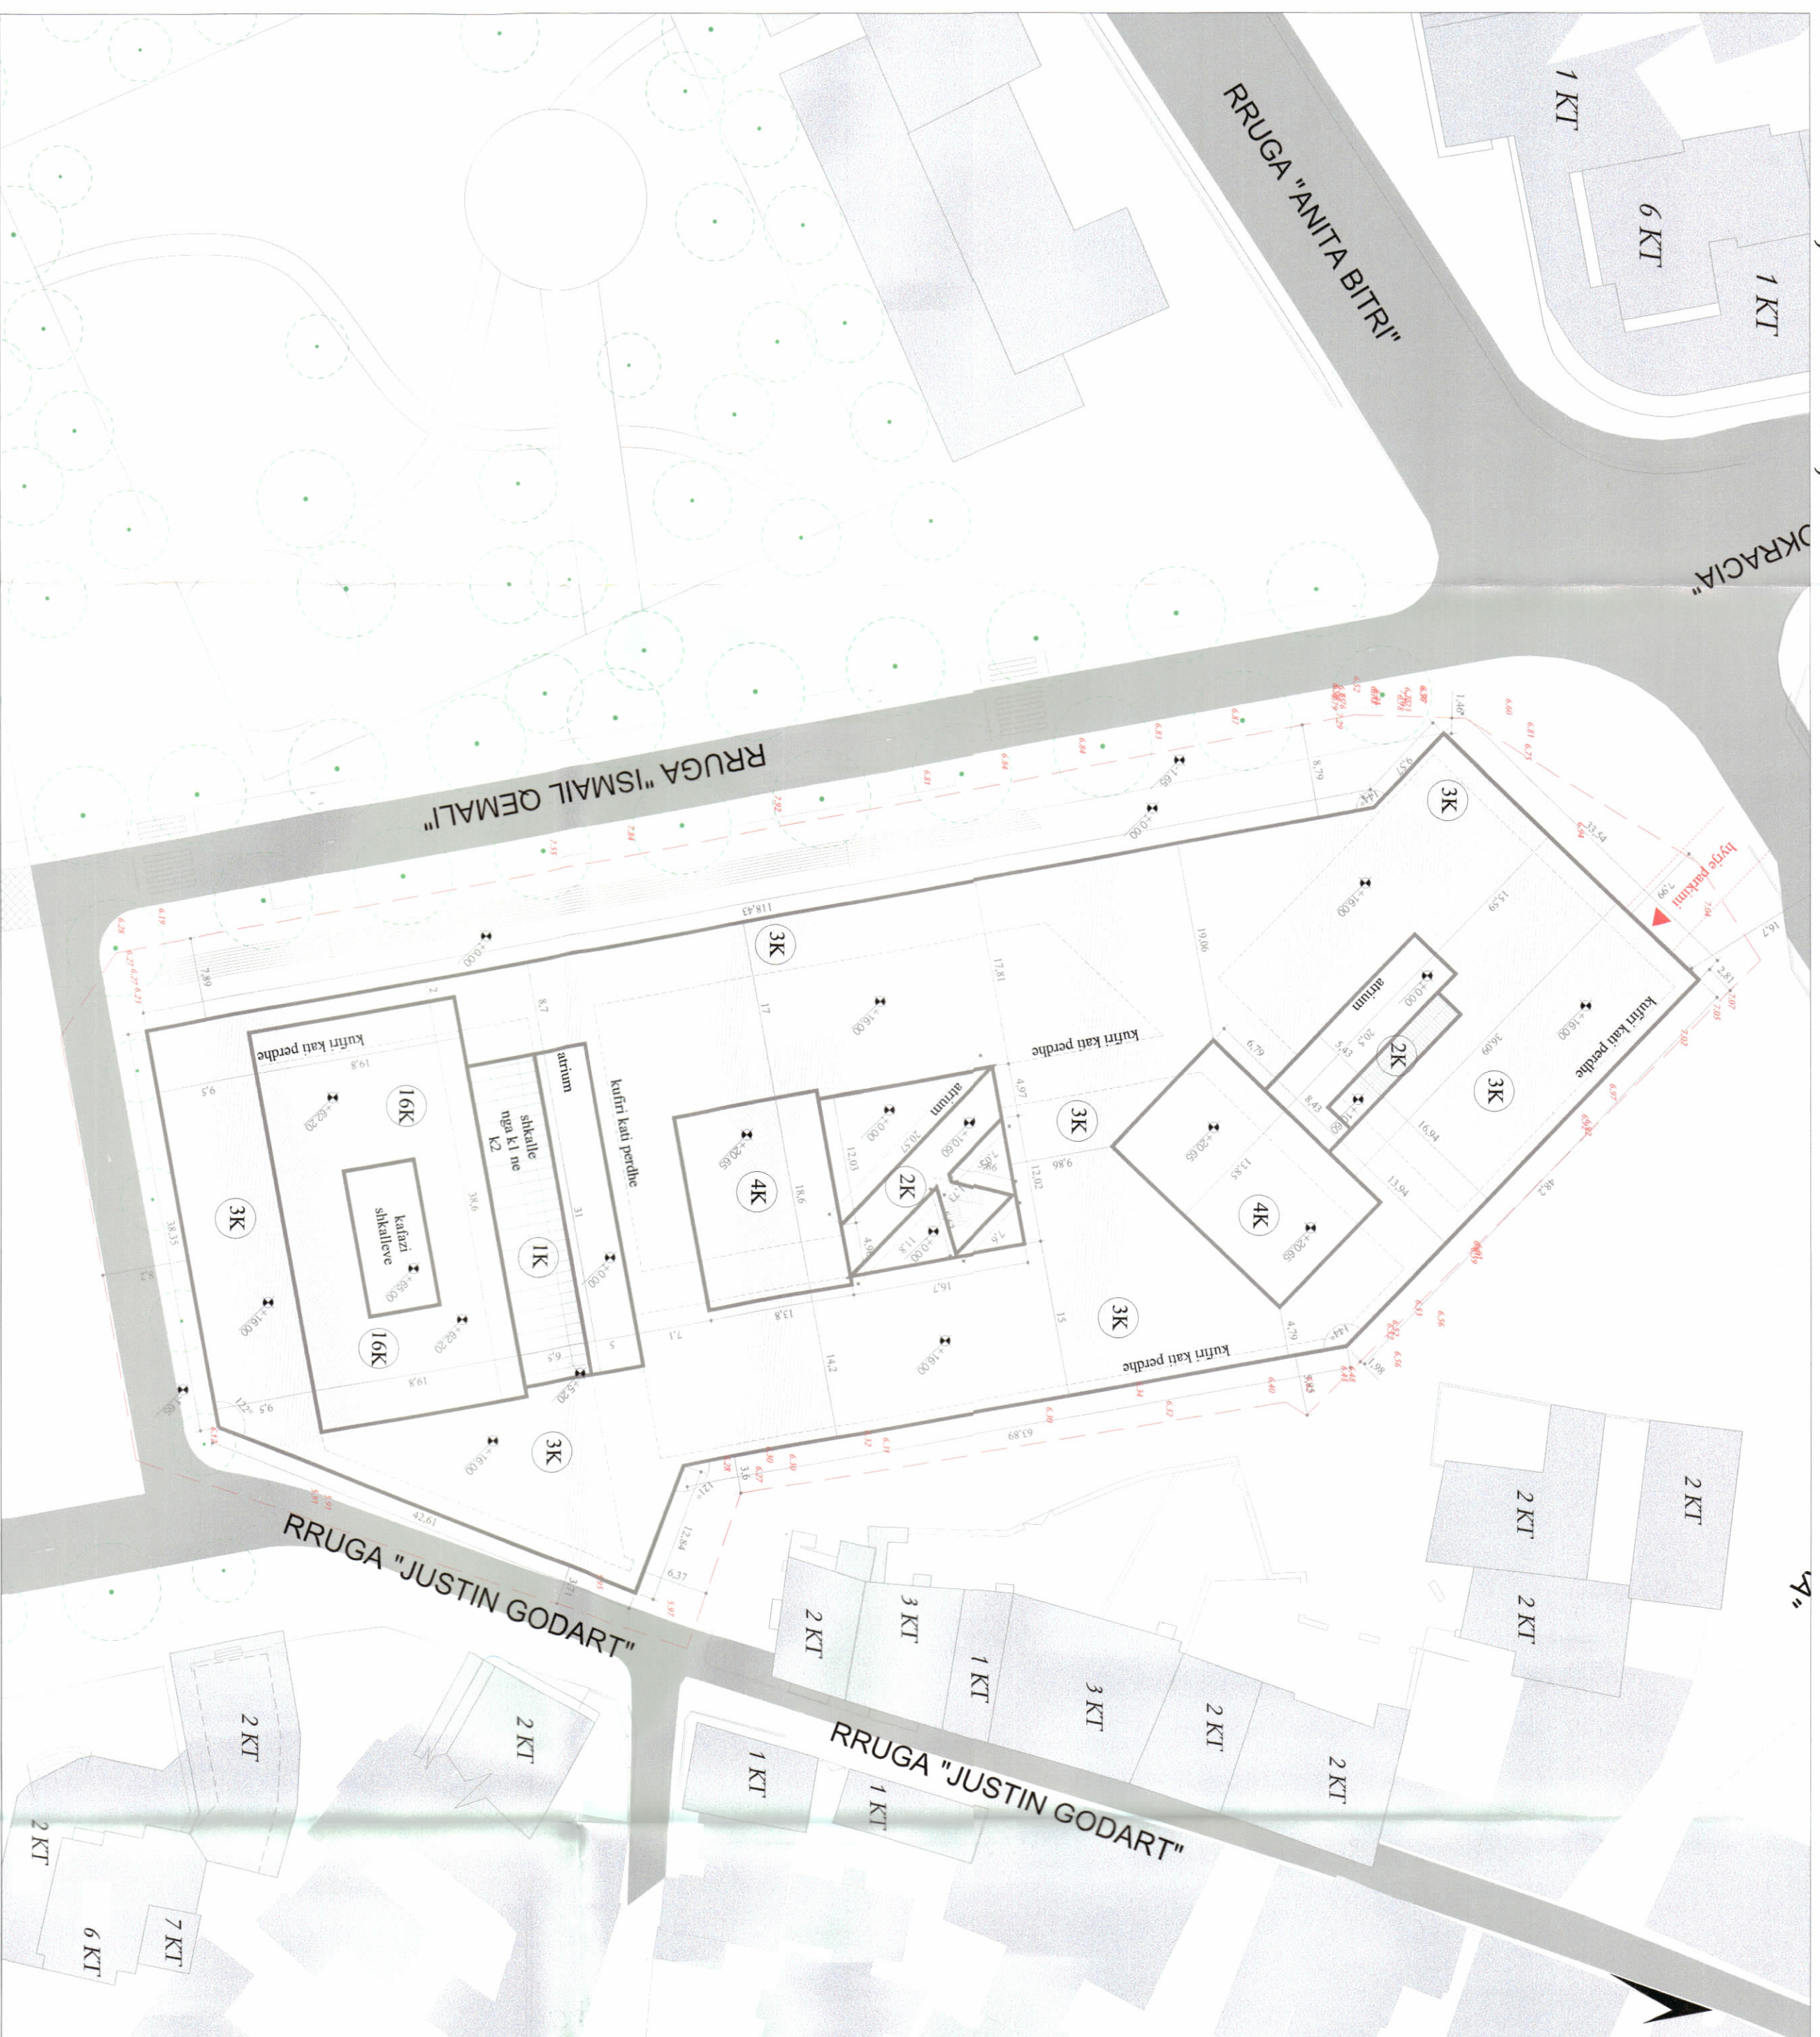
RRUGA "ANITA BITRI"

1 KT

6 KT

1 KT

OKRACIA"

RRUGA "ISMAIL QEMALI"

hyrje parkimi

3K

3K

3K

3K

3K

3K

3K

3K

16K

16K

1K

4K

4K

2K

2K

atrium

atrium

atrium

kufiri kati perdhe

kufiri kati perdhe

kufiri kati perdhe

kufiri kati perdhe

kufiri kati perdhe

shkalle nga k1 ne k2

kafazi shkalleve

+0.00

+0.00

+0.00

+0.00

+0.00

+0.00

+16.00

+16.00

+16.00

+16.00

+16.00

+16.00

+62.20

+62.20

+65.00

+20.65

+20.65

+20.65

+10.60

+5.20

118.43

63.89

42.61

38.35

19.8

19.8

38.6

31

17

17.81

19.06

18.6

16.7

13.8

14.2

15

12.02

12.03

20.57

35.54

15.59

16.09

16.94

13.94

13.85

48.2

8.7

7.1

9.5

9.5

6.5

4.97

9.86

8.79

6.79

5.43

20.5

8.43

12.84

6.37

3.6

4.79

1.98

2.81

7.99

1.65

1.46

RRUGA "JUSTIN GODART"

RRUGA "JUSTIN GODART"

2 KT

3 KT

1 KT

3 KT

2 KT

2 KT

2 KT

2 KT

2 KT

2 KT

2 KT

1 KT

1 KT

2 KT

6 KT

7 KT

"A"